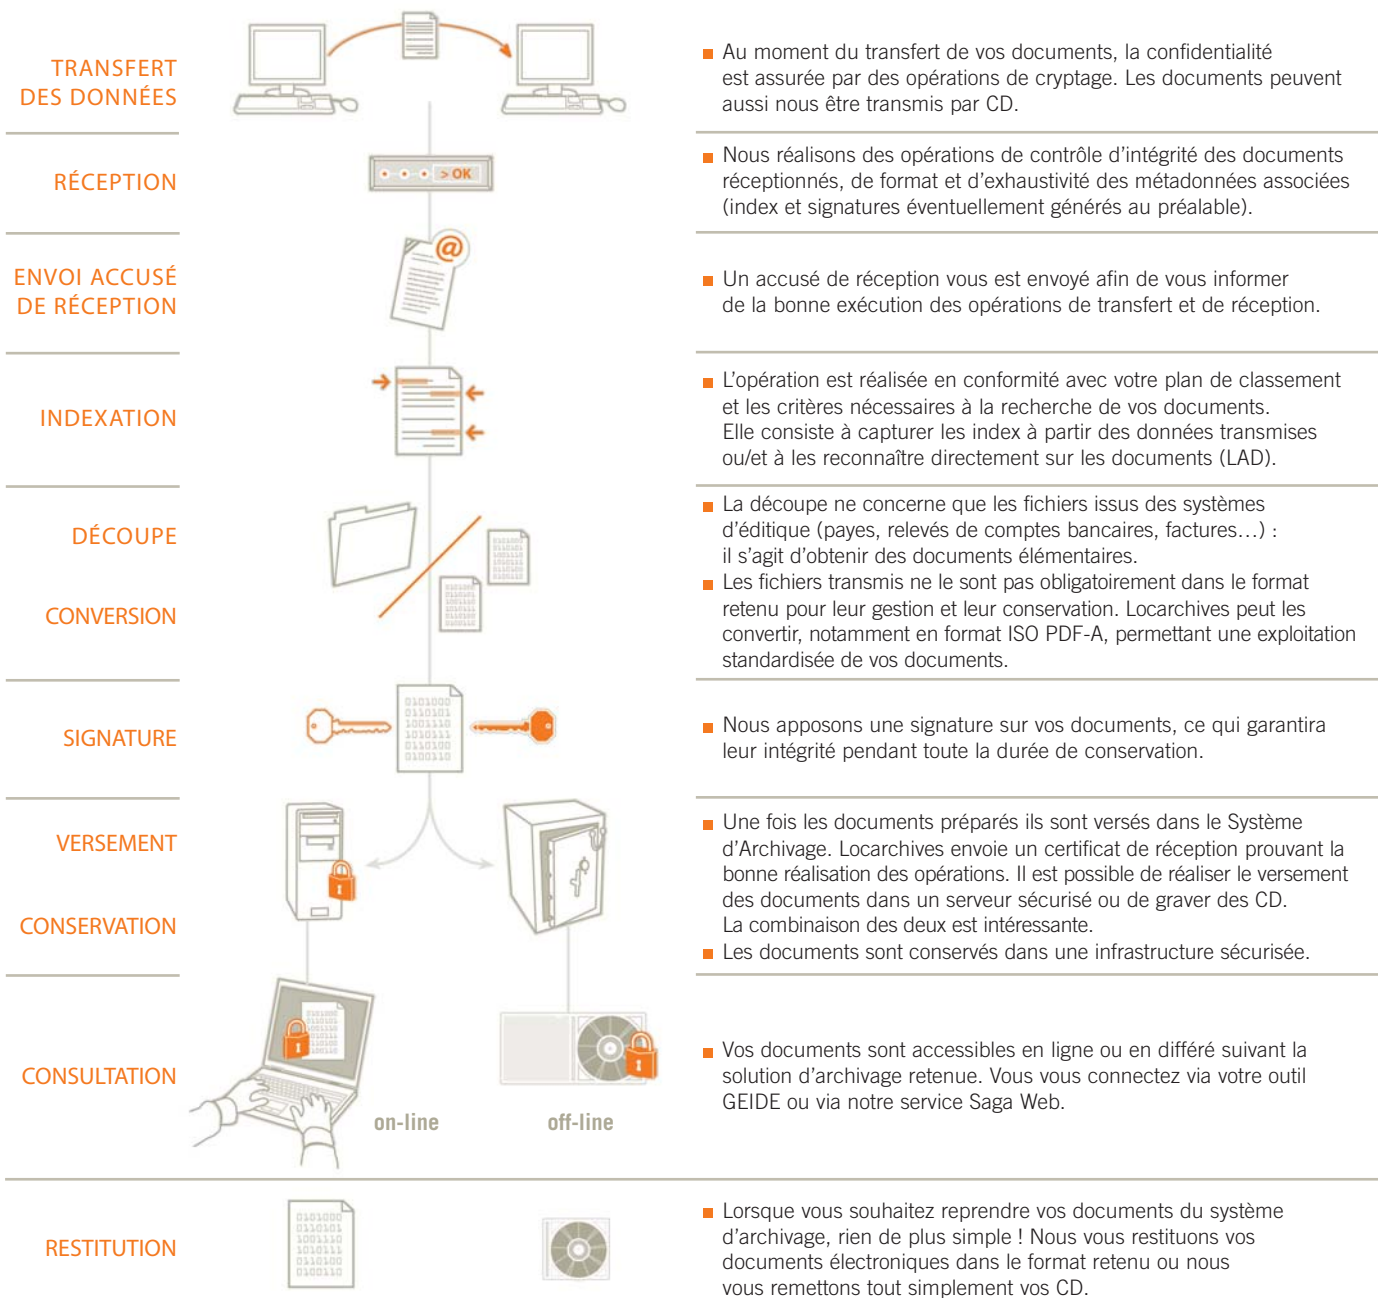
TRANSFERT DES DONNÉES

■ Au moment du transfert de vos documents, la confidentialité est assurée par des opérations de cryptage. Les documents peuvent aussi nous être transmis par CD.

RÉCEPTION

> OK

■ Nous réalisons des opérations de contrôle d'intégrité des documents réceptionnés, de format et d'exhaustivité des métadonnées associées (index et signatures éventuellement générés au préalable).

ENVOI ACCUSÉ DE RÉCEPTION

■ Un accusé de réception vous est envoyé afin de vous informer de la bonne exécution des opérations de transfert et de réception.

INDEXATION

■ L'opération est réalisée en conformité avec votre plan de classement et les critères nécessaires à la recherche de vos documents. Elle consiste à capturer les index à partir des données transmises ou/et à les reconnaître directement sur les documents (LAD).

DÉCOUPE

CONVERSION

■ La découpe ne concerne que les fichiers issus des systèmes d'éditique (payes, relevés de comptes bancaires, factures…) : il s'agit d'obtenir des documents élémentaires.
■ Les fichiers transmis ne le sont pas obligatoirement dans le format retenu pour leur gestion et leur conservation. Locarchives peut les convertir, notamment en format ISO PDF-A, permettant une exploitation standardisée de vos documents.

SIGNATURE

■ Nous apposons une signature sur vos documents, ce qui garantira leur intégrité pendant toute la durée de conservation.

VERSEMENT

CONSERVATION

■ Une fois les documents préparés ils sont versés dans le Système d'Archivage. Locarchives envoie un certificat de réception prouvant la bonne réalisation des opérations. Il est possible de réaliser le versement des documents dans un serveur sécurisé ou de graver des CD. La combinaison des deux est intéressante.
■ Les documents sont conservés dans une infrastructure sécurisée.

CONSULTATION

on-line

off-line

■ Vos documents sont accessibles en ligne ou en différé suivant la solution d'archivage retenue. Vous vous connectez via votre outil GEIDE ou via notre service Saga Web.

RESTITUTION

■ Lorsque vous souhaitez reprendre vos documents du système d'archivage, rien de plus simple ! Nous vous restituons vos documents électroniques dans le format retenu ou nous vous remettons tout simplement vos CD.